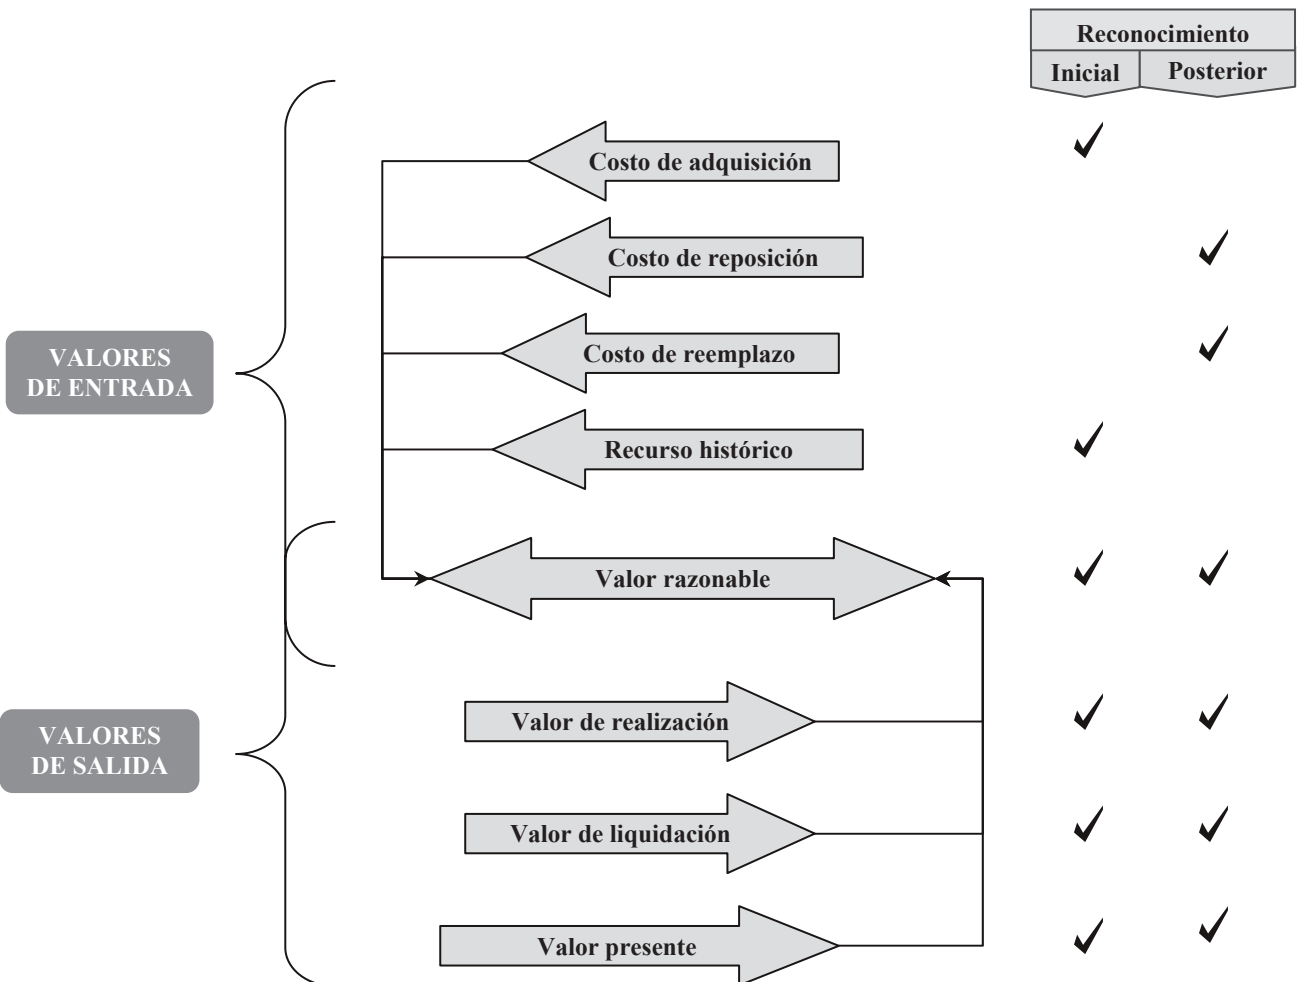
| Reconocimiento | |
|---|---|
| Inicial | Posterior |

VALORES DE ENTRADA

Costo de adquisición ✓

Costo de reposición ✓

Costo de reemplazo ✓

Recurso histórico ✓

Valor razonable ✓ ✓

VALORES DE SALIDA

Valor de realización ✓ ✓

Valor de liquidación ✓ ✓

Valor presente ✓ ✓